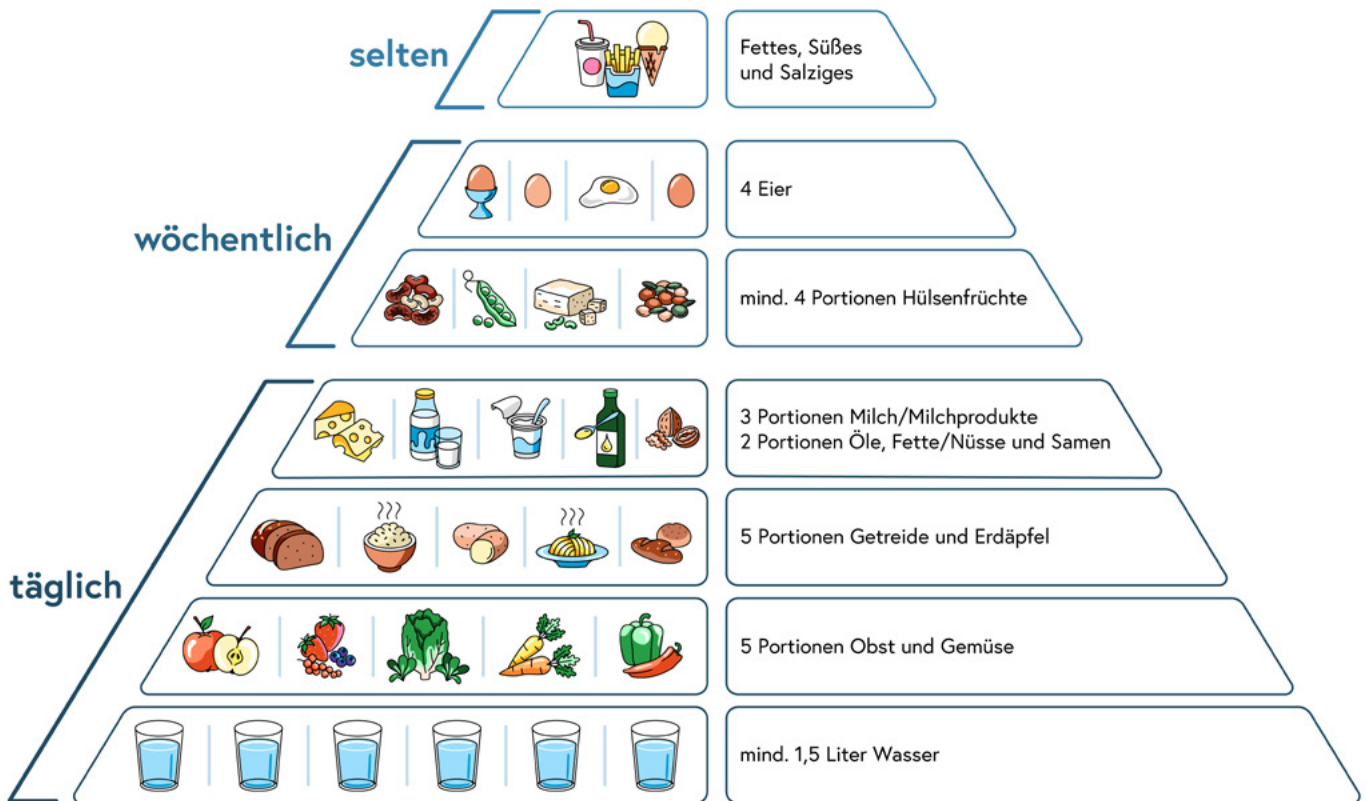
selten

Fettes, Süßes und Salziges

wöchentlich

4 Eier

mind. 4 Portionen Hülsenfrüchte

täglich

3 Portionen Milch/Milchprodukte
2 Portionen Öle, Fette/Nüsse und Samen

5 Portionen Getreide und Erdäpfel

5 Portionen Obst und Gemüse

mind. 1,5 Liter Wasser